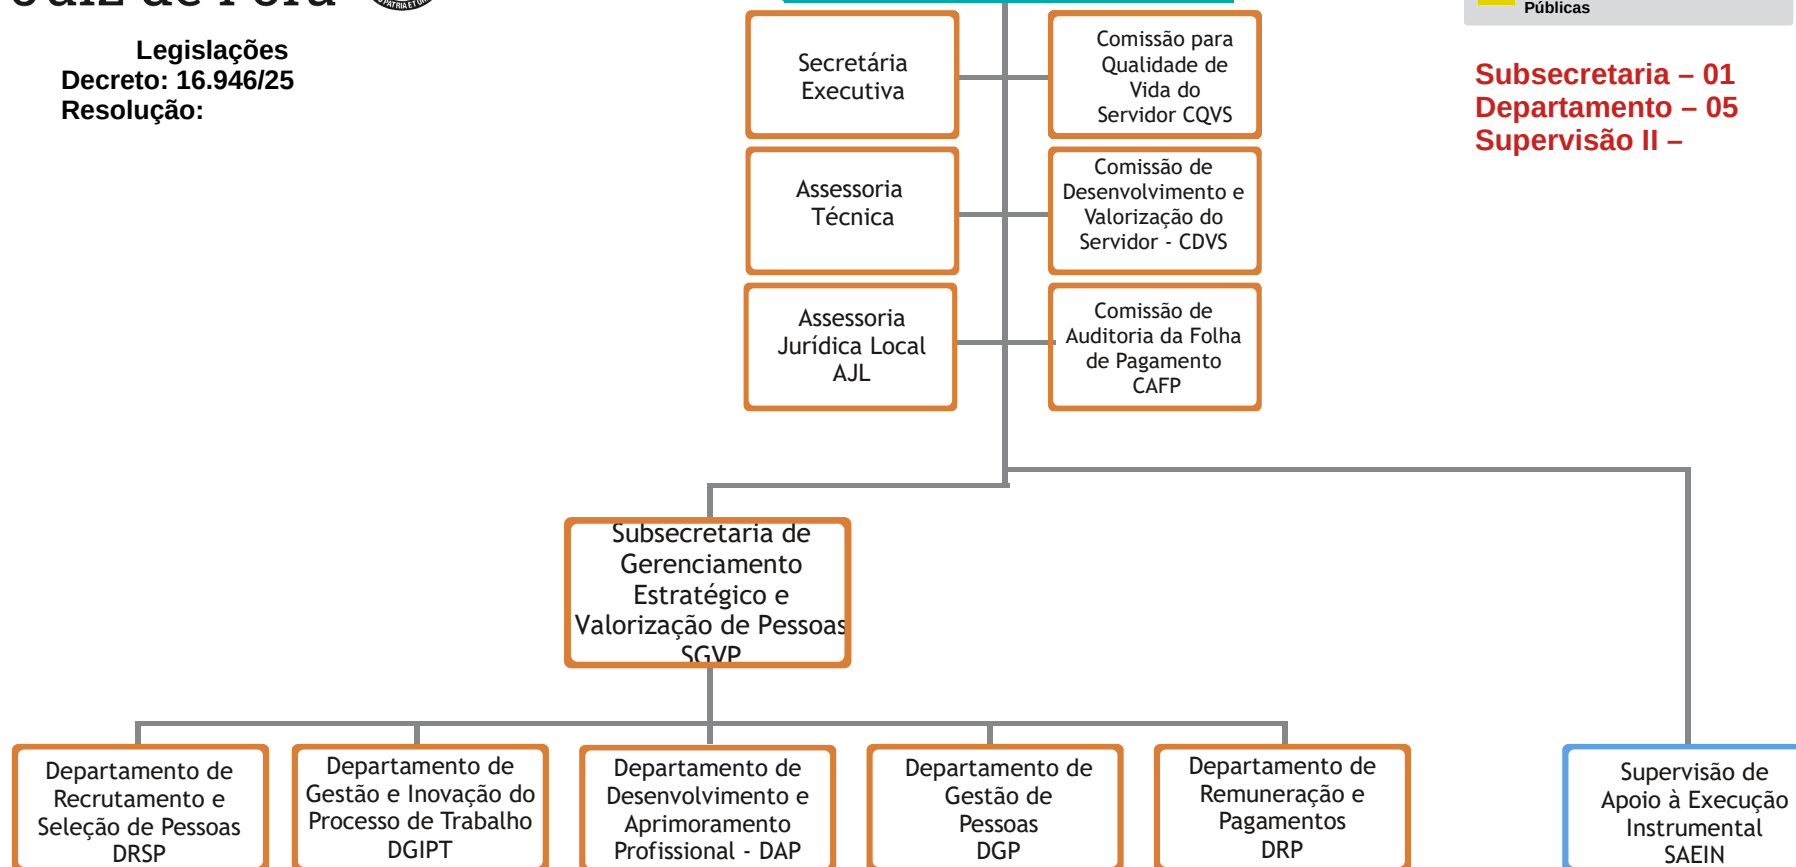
Legislações
Decreto: 16.946/25
Resolução:

Públicas

Subsecretaria – 01
Departamento – 05
Supervisão II –

Secretária Executiva

Comissão para Qualidade de Vida do Servidor CQVS

Assessoria Técnica

Comissão de Desenvolvimento e Valorização do Servidor - CDVS

Assessoria Jurídica Local AJL

Comissão de Auditoria da Folha de Pagamento CAFP

Subsecretaria de Gerenciamento Estratégico e Valorização de Pessoas SGVP

Departamento de Recrutamento e Seleção de Pessoas DRSP

Departamento de Gestão e Inovação do Processo de Trabalho DGIPT

Departamento de Desenvolvimento e Aprimoramento Profissional - DAP

Departamento de Gestão de Pessoas DGP

Departamento de Remuneração e Pagamentos DRP

Supervisão de Apoio à Execução Instrumental SAEIN